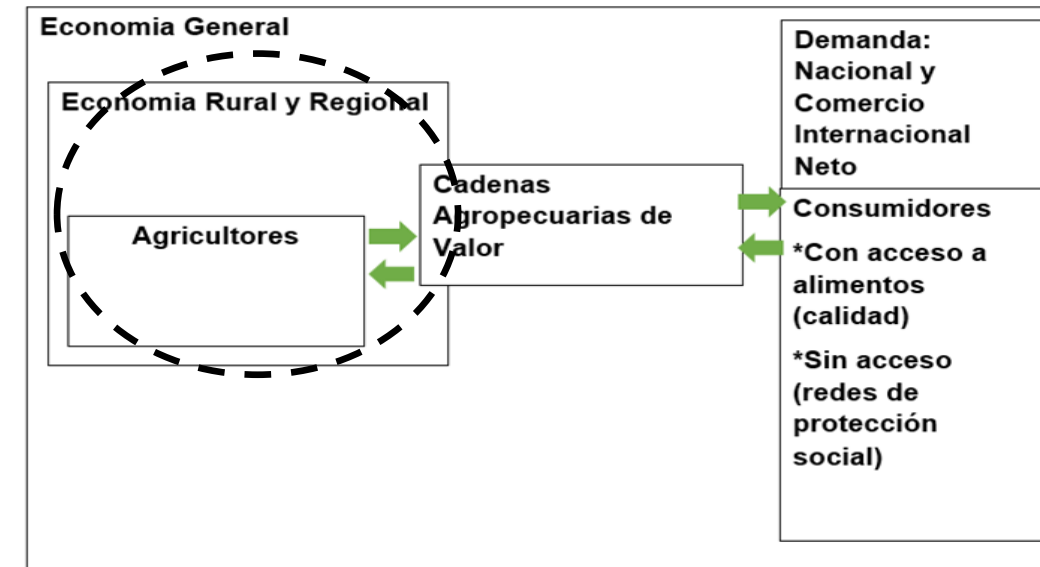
Economia General

Economia Rural y Regional

Agricultores

Cadenas Agropecuarias de Valor

Demanda: Nacional y Comercio Internacional Neto

Consumidores

*Con acceso a alimentos (calidad)

*Sin acceso (redes de protección social)